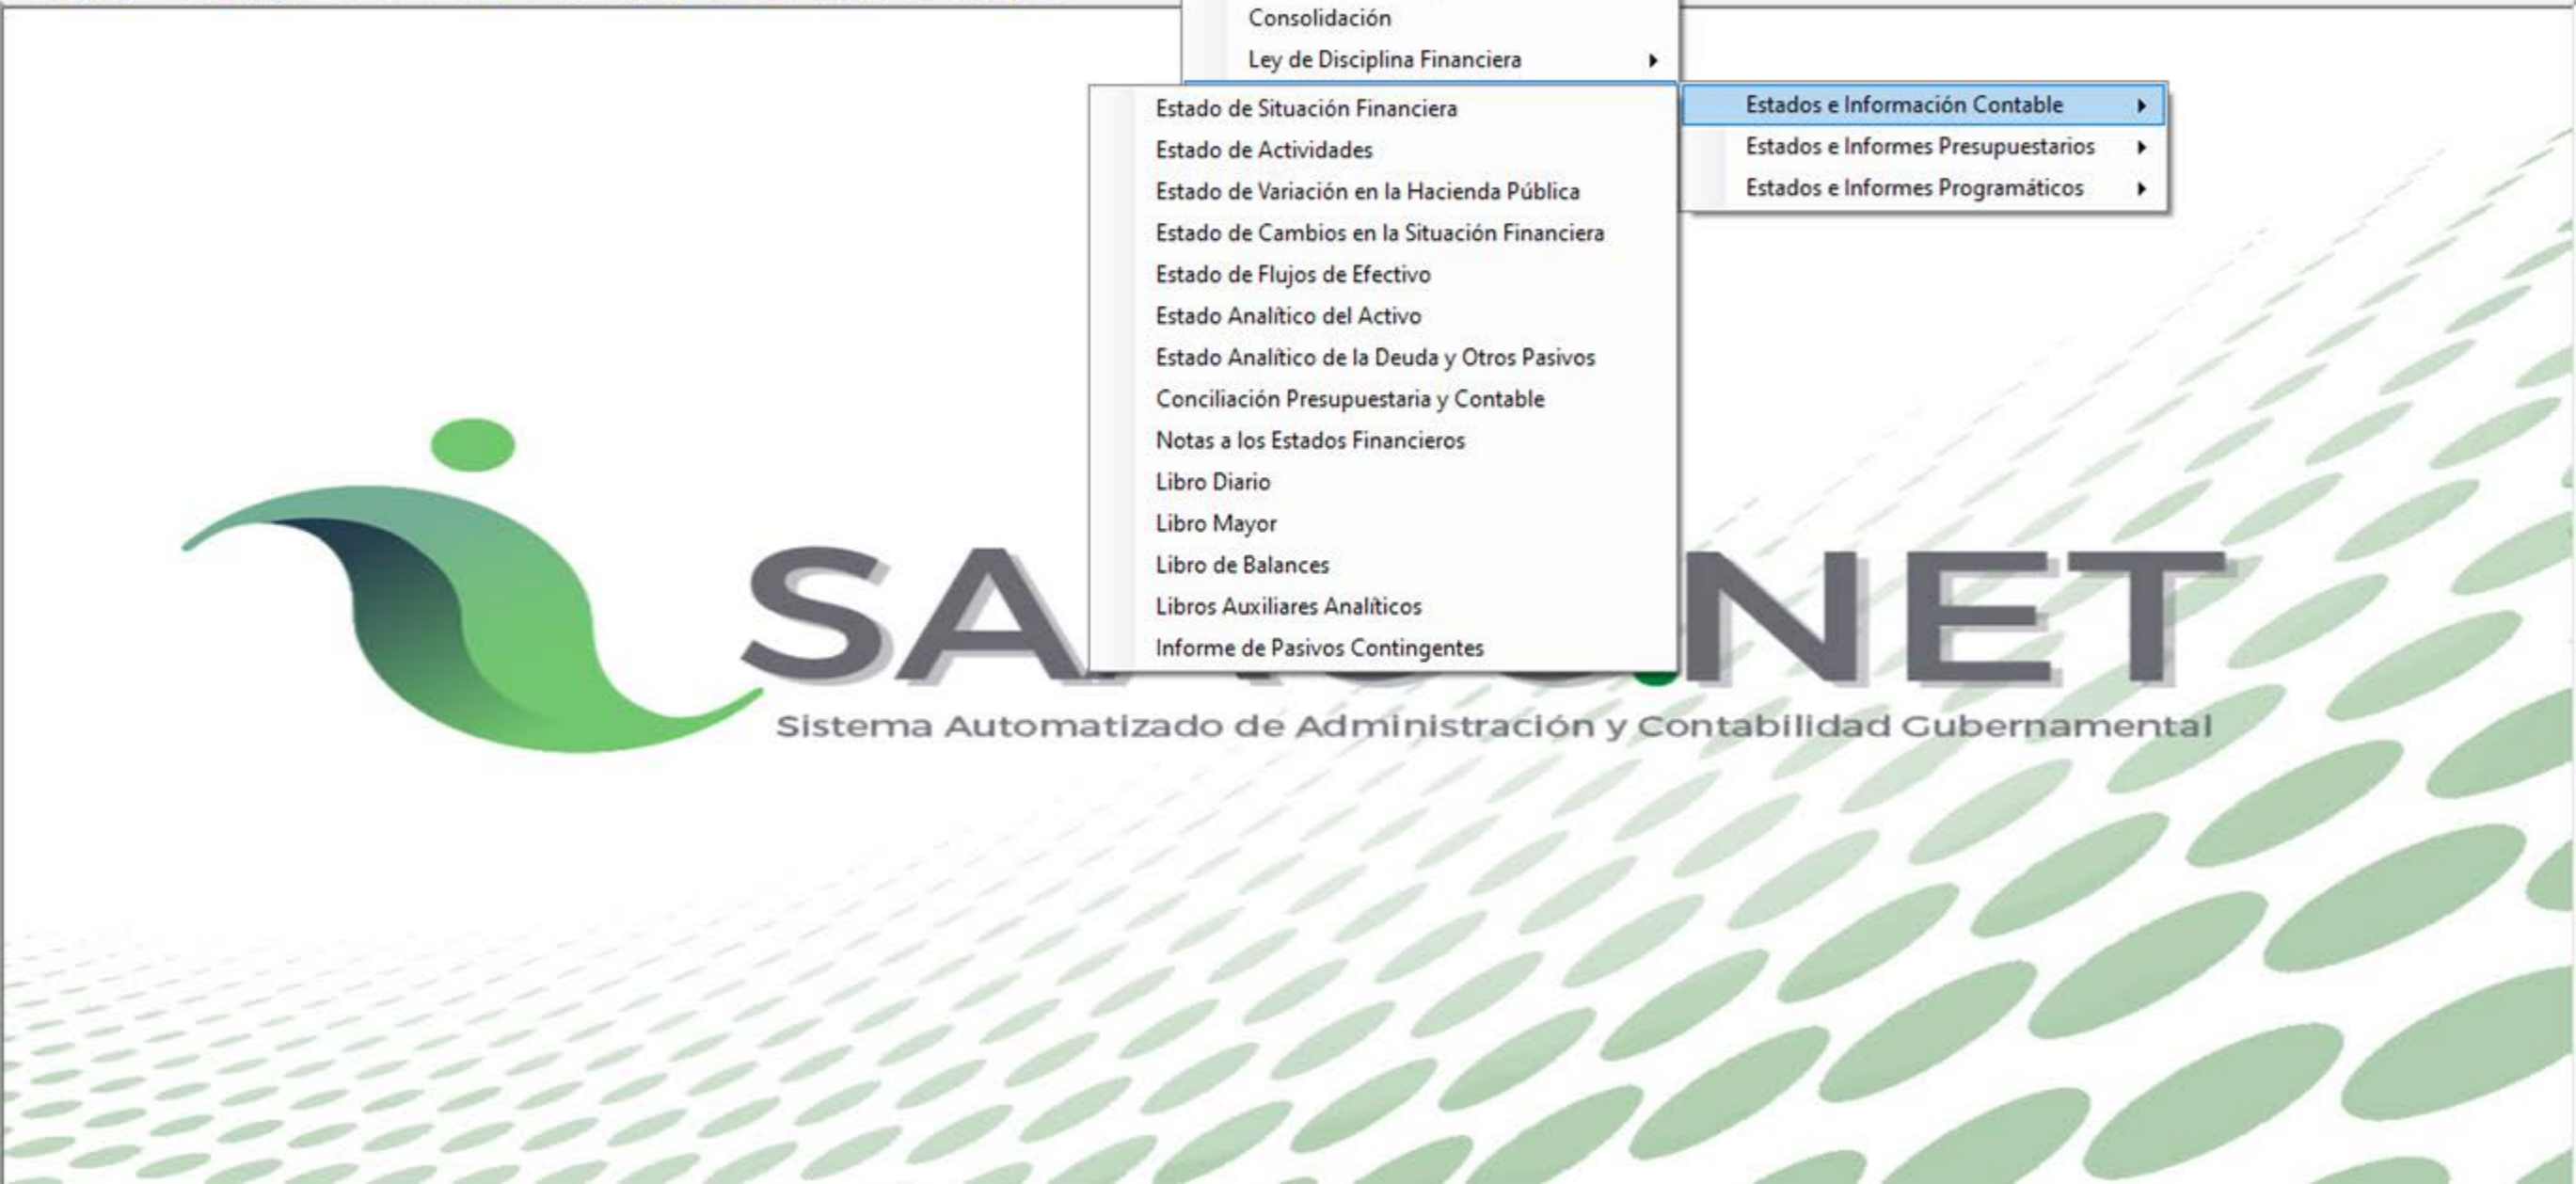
Consolidación
Ley de Disciplina Financiera

Estados e Información Contable
Estados e Informes Presupuestarios
Estados e Informes Programáticos

Estado de Situación Financiera
Estado de Actividades
Estado de Variación en la Hacienda Pública
Estado de Cambios en la Situación Financiera
Estado de Flujos de Efectivo
Estado Analítico del Activo
Estado Analítico de la Deuda y Otros Pasivos
Conciliación Presupuestaria y Contable
Notas a los Estados Financieros
Libro Diario
Libro Mayor
Libro de Balances
Libros Auxiliares Analíticos
Informe de Pasivos Contingentes

SA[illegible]NET
Sistema Automatizado de Administración y Contabilidad Gubernamental